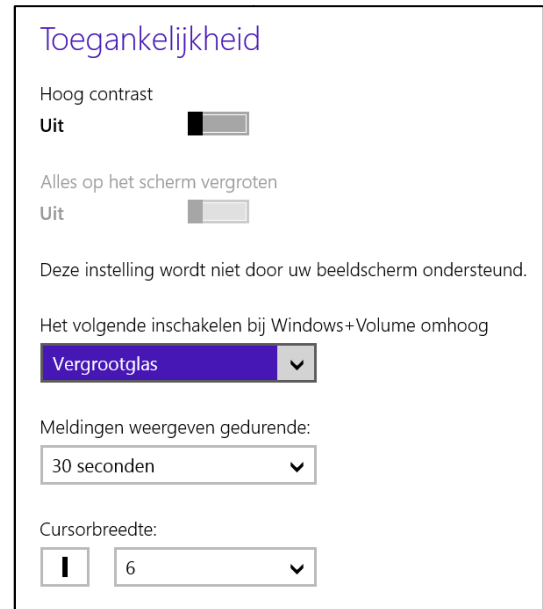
Toegankelijkheid

Hoog contrast
Uit

Alles op het scherm vergroten
Uit

Deze instelling wordt niet door uw beeldscherm ondersteund.

Het volgende inschakelen bij Windows+Volume omhoog
Vergrootglas

Meldingen weergeven gedurende:
30 seconden

Cursorbreedte:
6